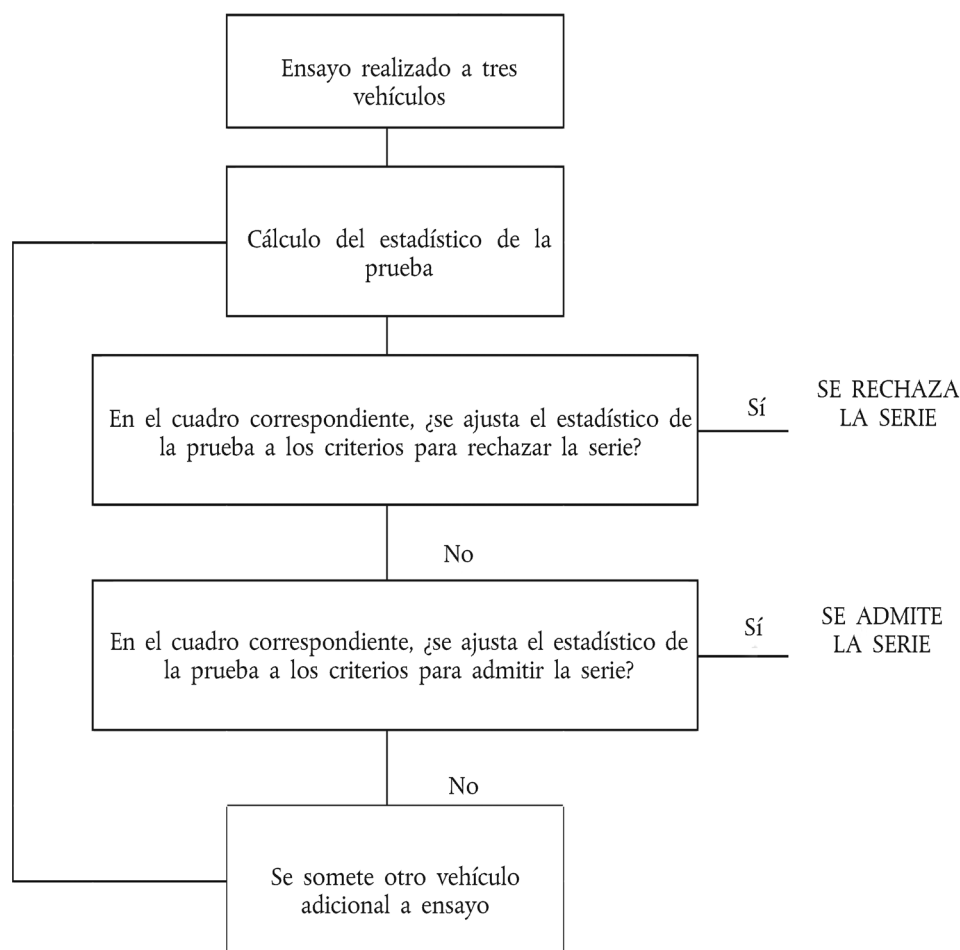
Ensayo realizado a tres vehículos

Cálculo del estadístico de la prueba

En el cuadro correspondiente, ¿se ajusta el estadístico de la prueba a los criterios para rechazar la serie?

Sí

SE RECHAZA LA SERIE

No

En el cuadro correspondiente, ¿se ajusta el estadístico de la prueba a los criterios para admitir la serie?

Sí

SE ADMITE LA SERIE

No

Se somete otro vehículo adicional a ensayo